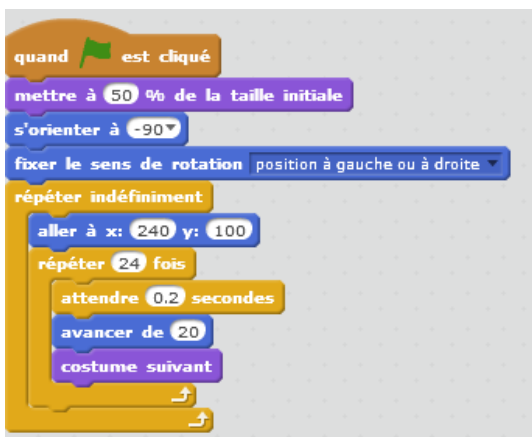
quand est cliqué
mettre à 50 % de la taille initiale
s'orienter à -90
fixer le sens de rotation position à gauche ou à droite
répéter indéfiniment
aller à x: 240 y: 100
répéter 24 fois
attendre 0.2 secondes
avancer de 20
costume suivant